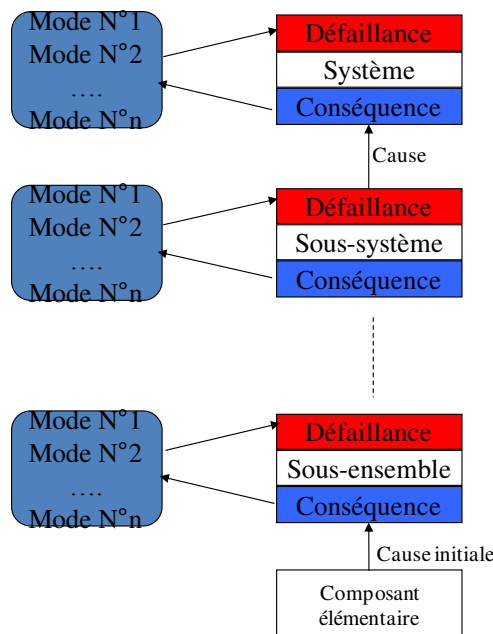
Mode N°1
Mode N°2
….
Mode N°n

Défaillance
Système
Conséquence

Cause

Mode N°1
Mode N°2
….
Mode N°n

Défaillance
Sous-système
Conséquence

Mode N°1
Mode N°2
….
Mode N°n

Défaillance
Sous-ensemble
Conséquence

Cause initiale

Composant élémentaire